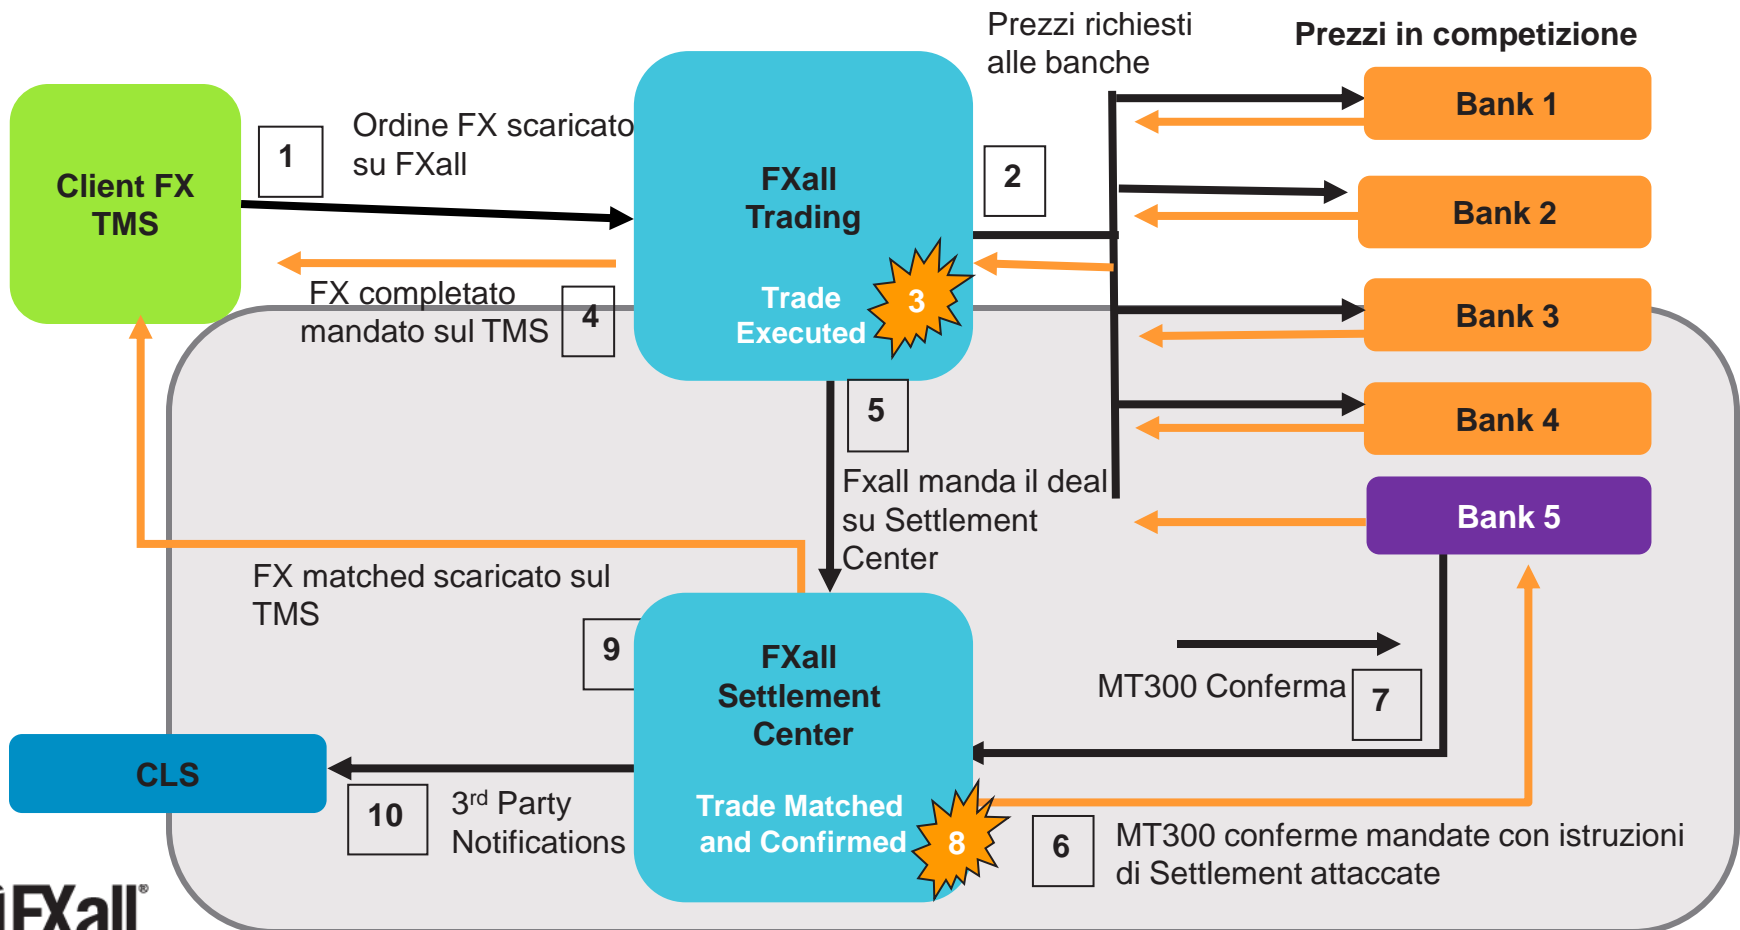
Prezzi richiesti alle banche

Prezzi in competizione

Client FX TMS

1

Ordine FX scaricato su FXall

FXall Trading

Trade Executed

3

2

Bank 1

Bank 2

Bank 3

Bank 4

Bank 5

FX completato mandato sul TMS

4

5

Fxall manda il deal su Settlement Center

FX matched scaricato sul TMS

9

FXall Settlement Center

Trade Matched and Confirmed

8

MT300 Conferma

7

CLS

10

3$^{rd}$ Party Notifications

6

MT300 conferme mandate con istruzioni di Settlement attaccate

FXall®